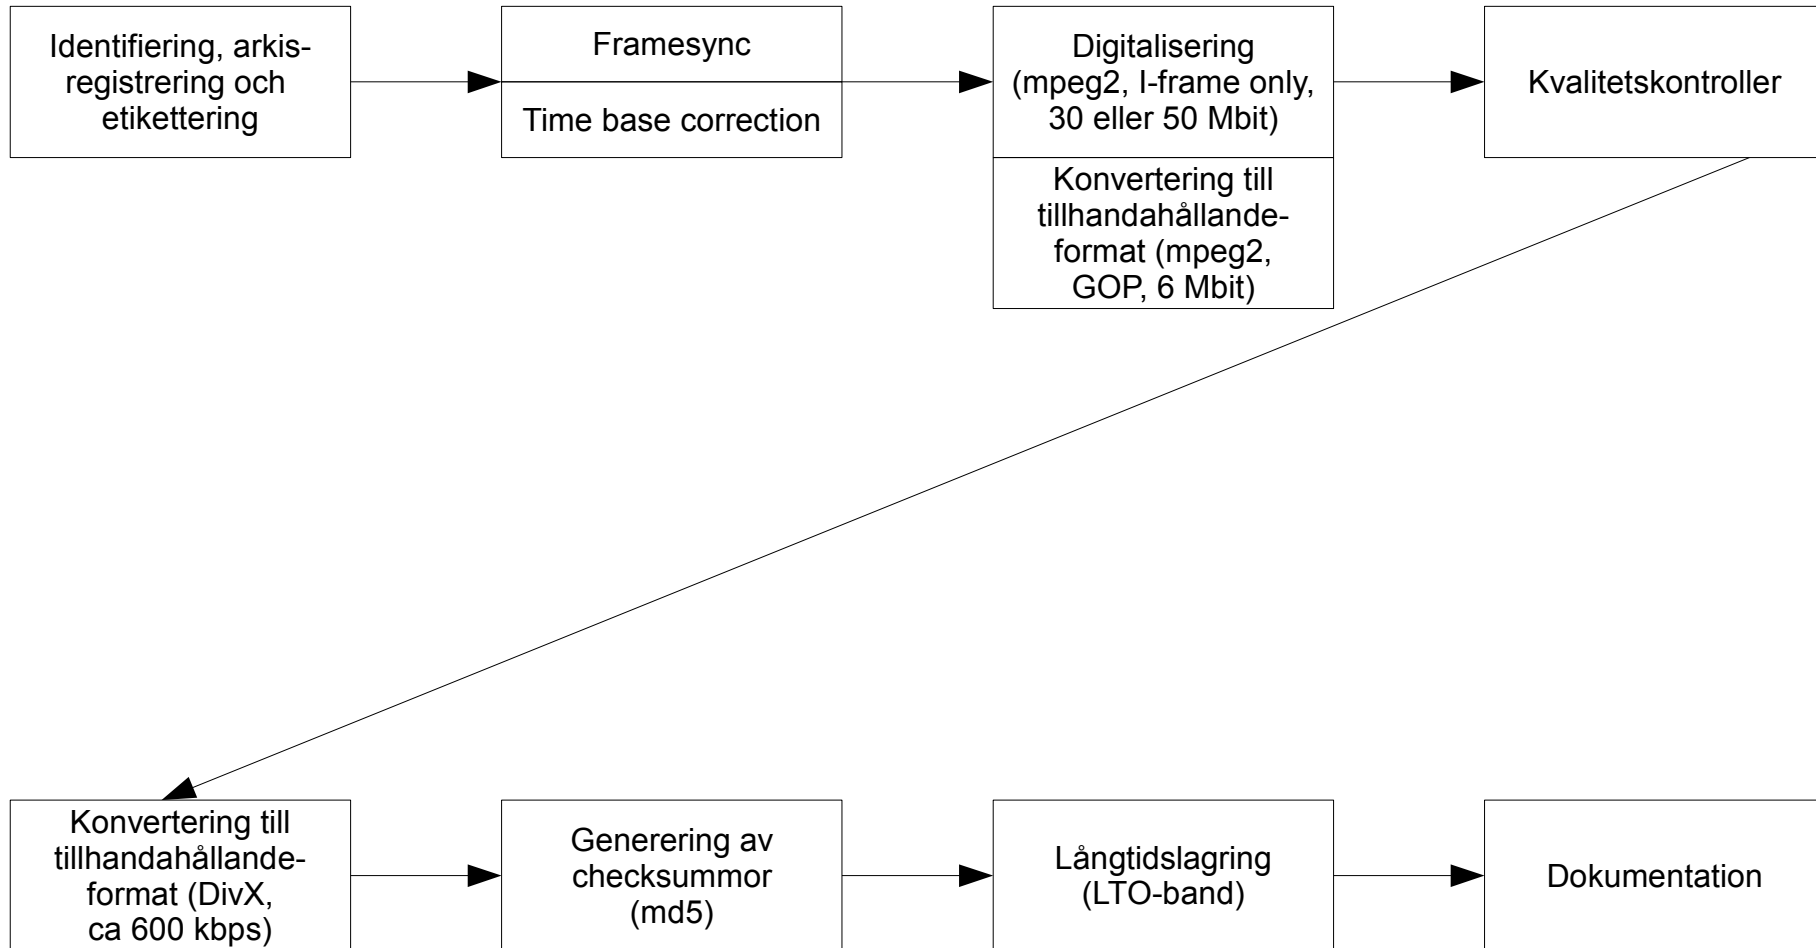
Identifiering, arkisregistrering och etikettering

Framesync

Time base correction

Digitalisering (mpeg2, I-frame only, 30 eller 50 Mbit)

Konvertering till tillhandahållandeformat (mpeg2, GOP, 6 Mbit)

Kvalitetskontroller

Konvertering till tillhandahållandeformat (DivX, ca 600 kbps)

Generering av checksummor (md5)

Långtidslagring (LTO-band)

Dokumentation